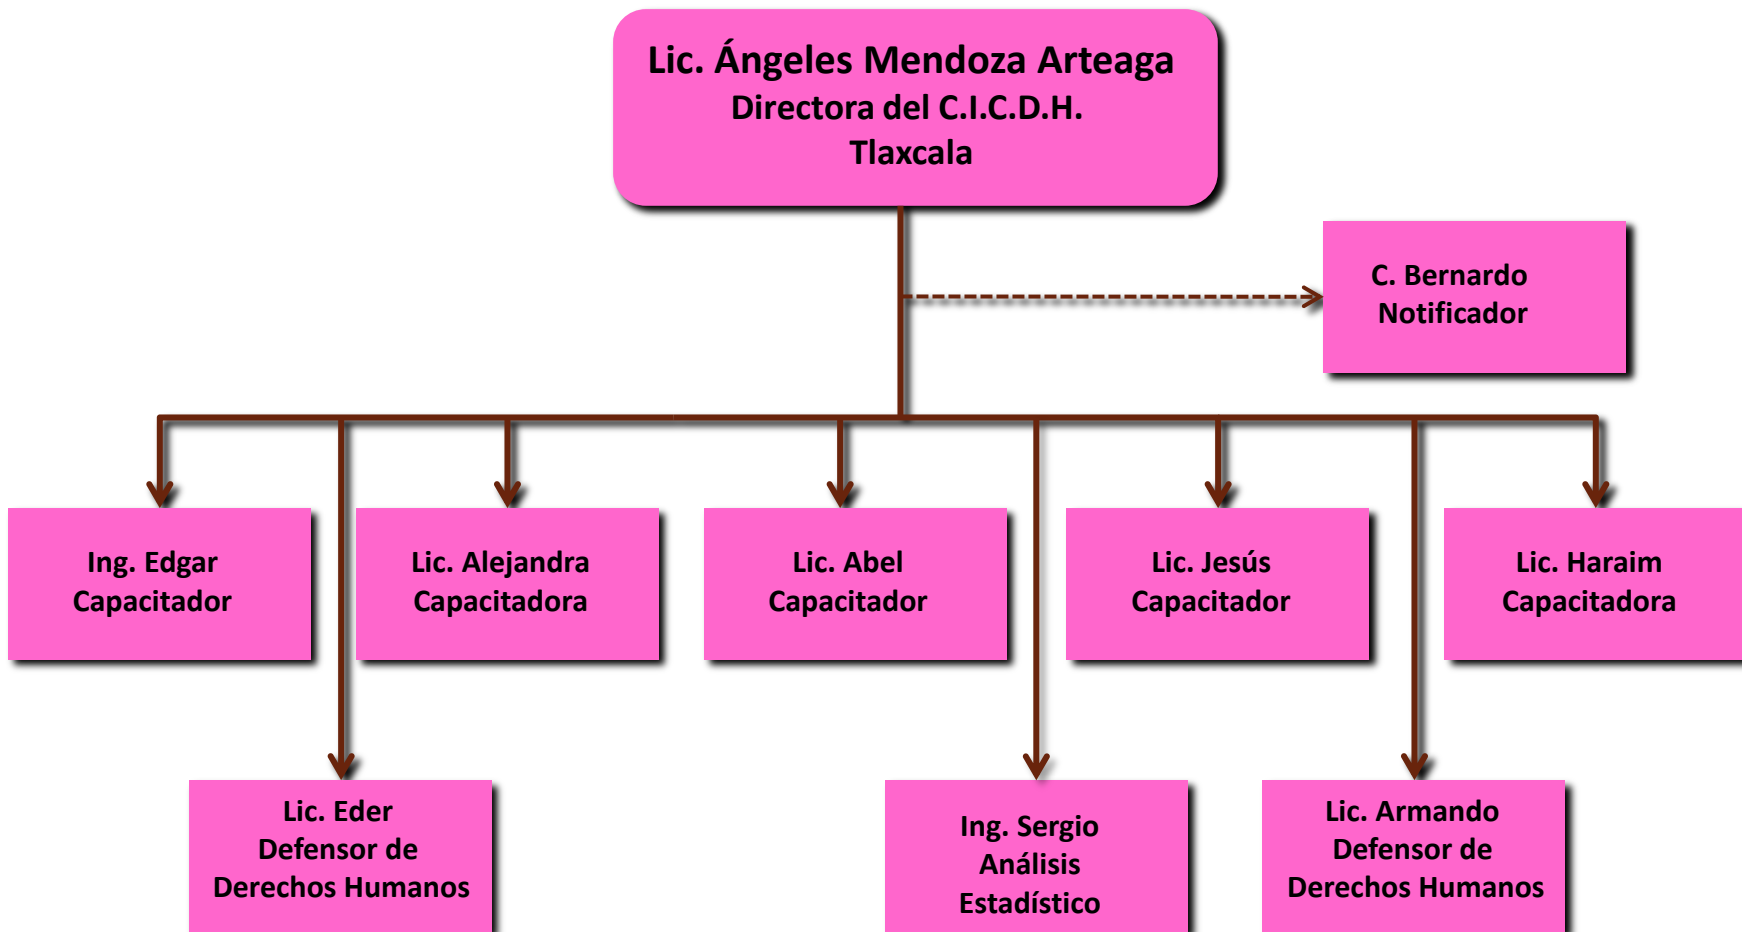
Lic. Ángeles Mendoza Arteaga
Directora del C.I.C.D.H.
Tlaxcala

C. Bernardo
Notificador

Ing. Edgar
Capacitador

Lic. Alejandra
Capacitadora

Lic. Abel
Capacitador

Lic. Jesús
Capacitador

Lic. Haraim
Capacitadora

Lic. Eder
Defensor de
Derechos Humanos

Ing. Sergio
Análisis
Estadístico

Lic. Armando
Defensor de
Derechos Humanos